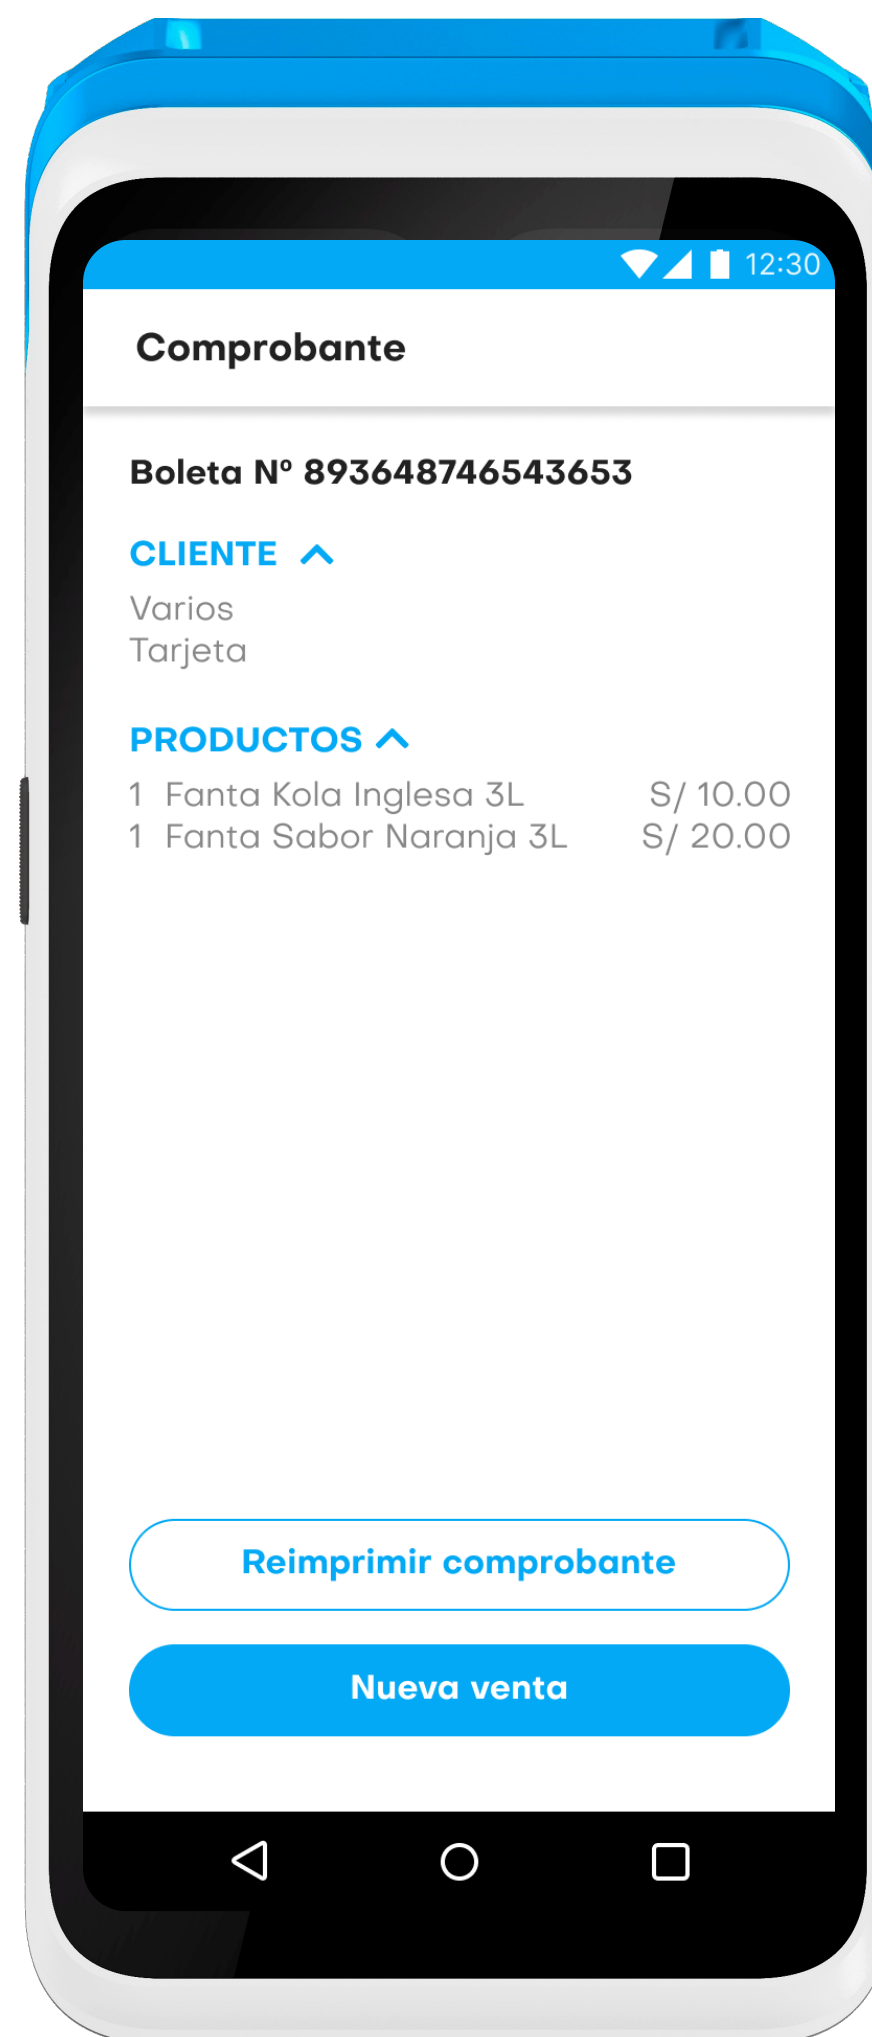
12:30

Comprobante

Boleta Nº 893648746543653

CLIENTE

Varios
Tarjeta

PRODUCTOS

| | | |
|---|---|---|
| 1 | Fanta Kola Inglesa 3L | S/ 10.00 |
| 1 | Fanta Sabor Naranja 3L | S/ 20.00 |

Reimprimir comprobante

Nueva venta